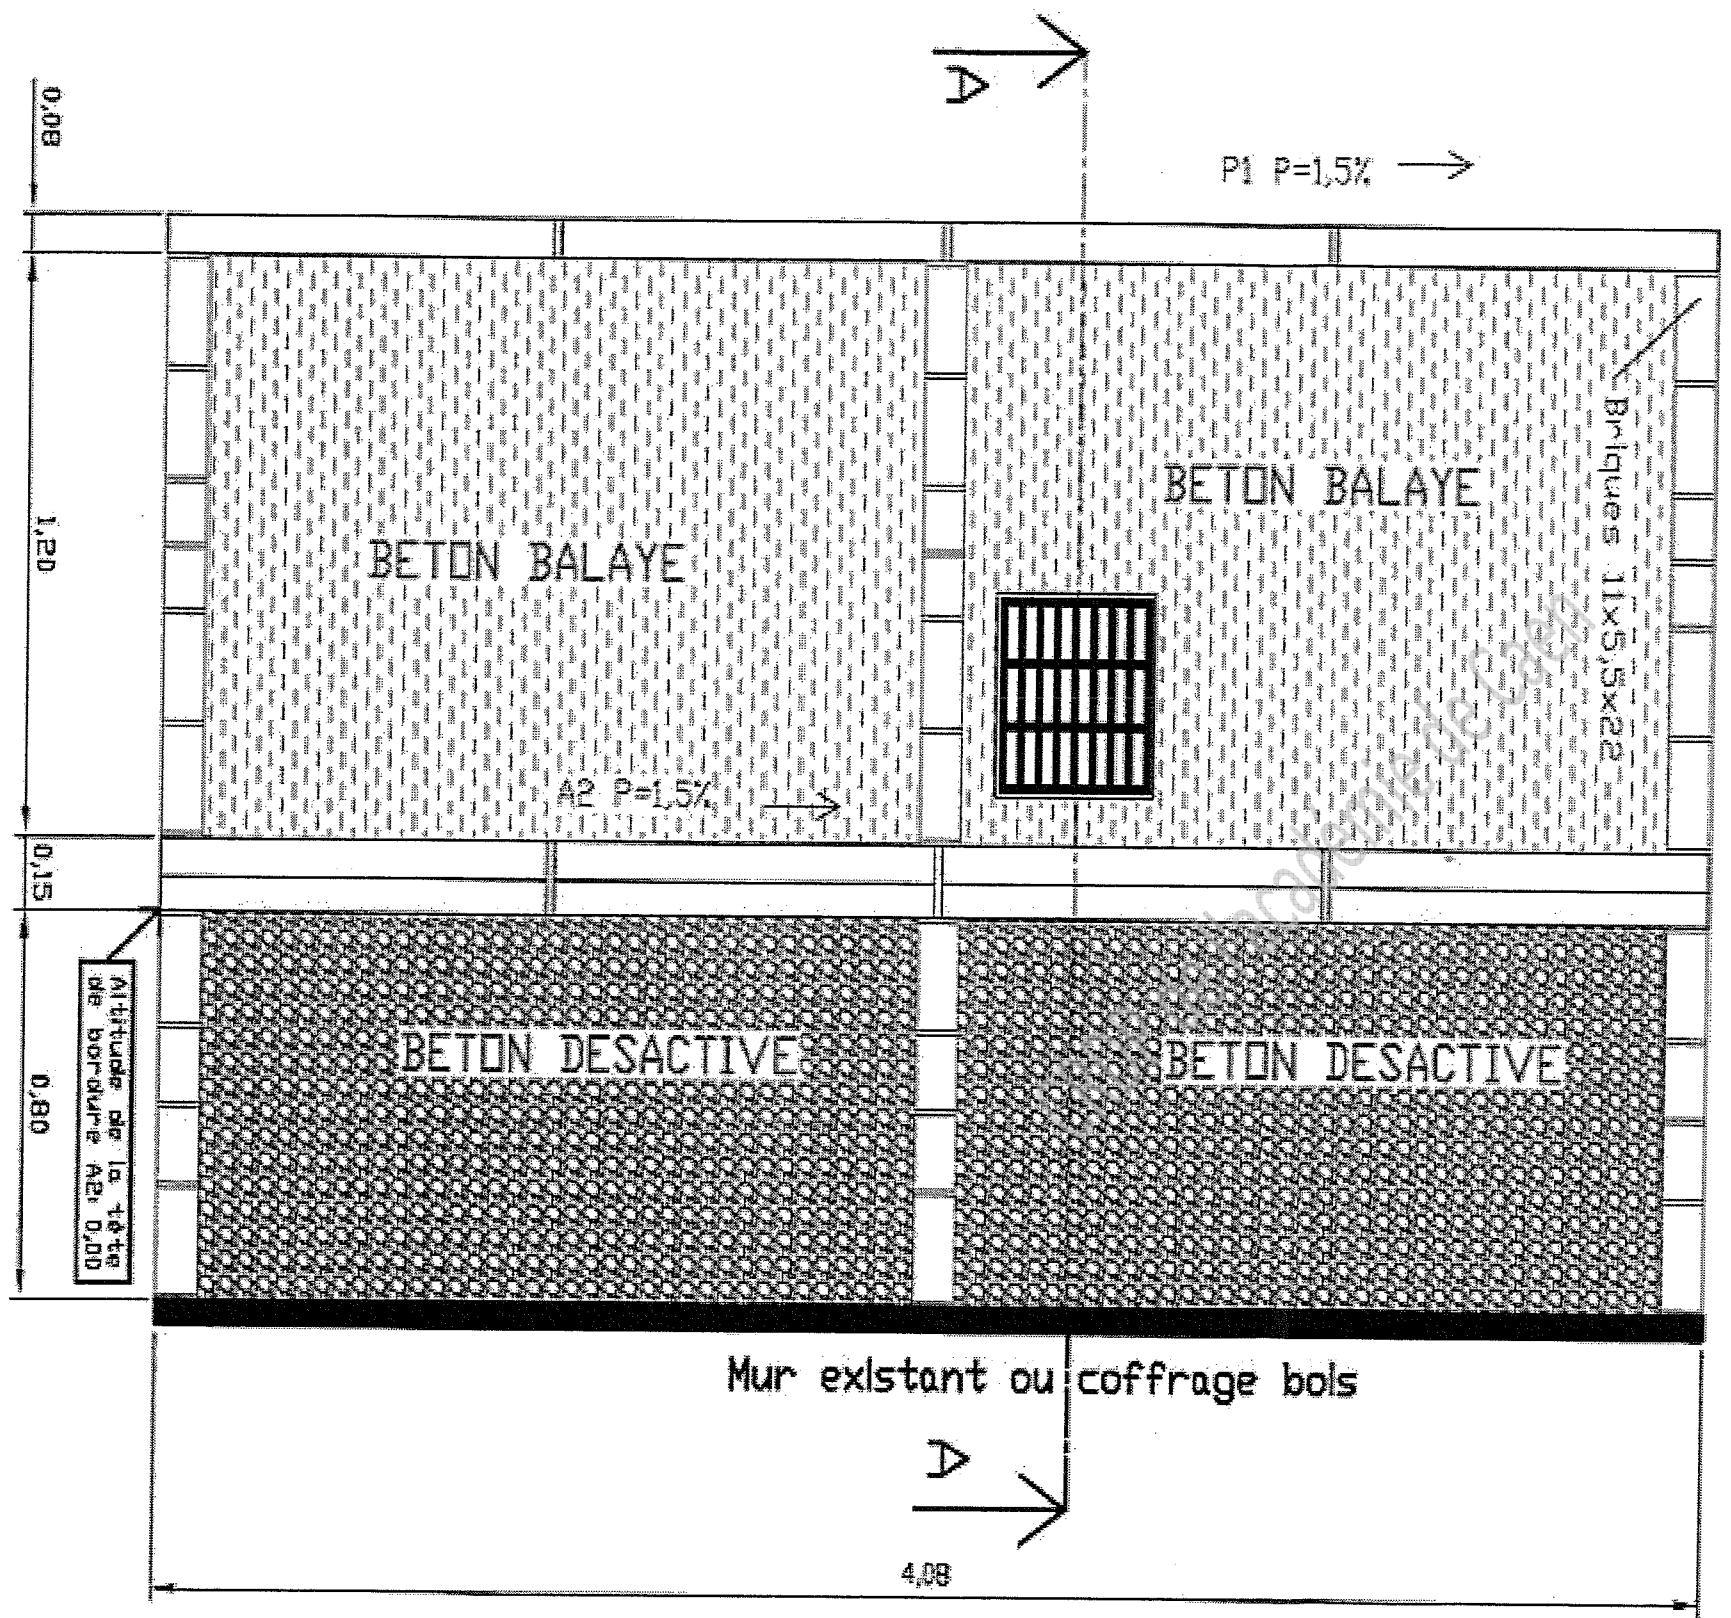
A

0,08

P1 P=1,5%

1,20

BETON BALAYE

BETON BALAYE

Briques 11x5,5x22

A2 P=1,5%

0,15

Altitude de la tête de bordure A2: 0,00

0,80

BETON DESACTIVE

BETON DESACTIVE

www.ac-academie-de-Caen

Mur existant ou coffrage bois

A

4,08